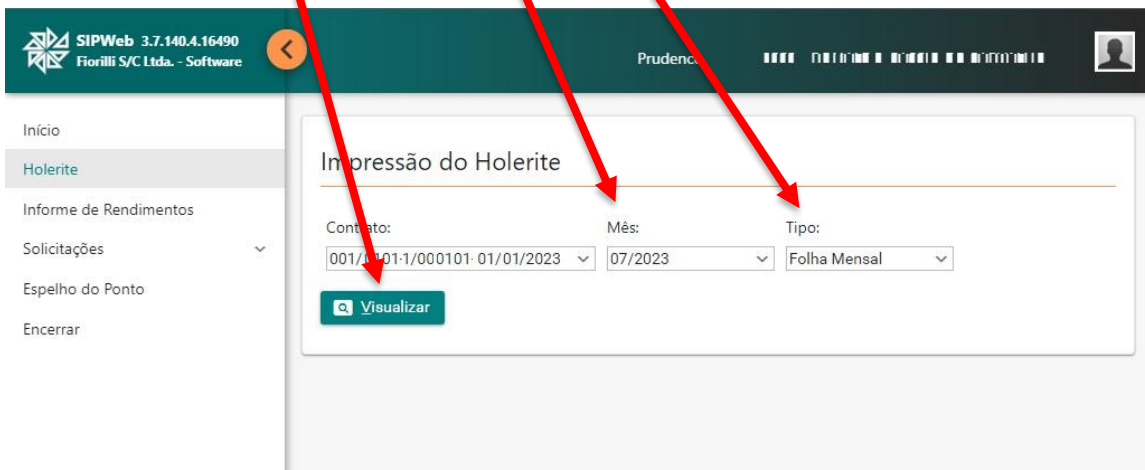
SIPWeb 3.7.140.4.16490
Fiorilli S/C Ltda. - Software

Prudenc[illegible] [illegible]

Início
Holerite
Informe de Rendimentos
Solicitações
Espelho do Ponto
Encerrar

Im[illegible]pressão do Holerite

Cont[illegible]ato:
001/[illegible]01·1/000101· 01/01/2023

Mês:
07/2023

Tipo:
Folha Mensal

Visualizar